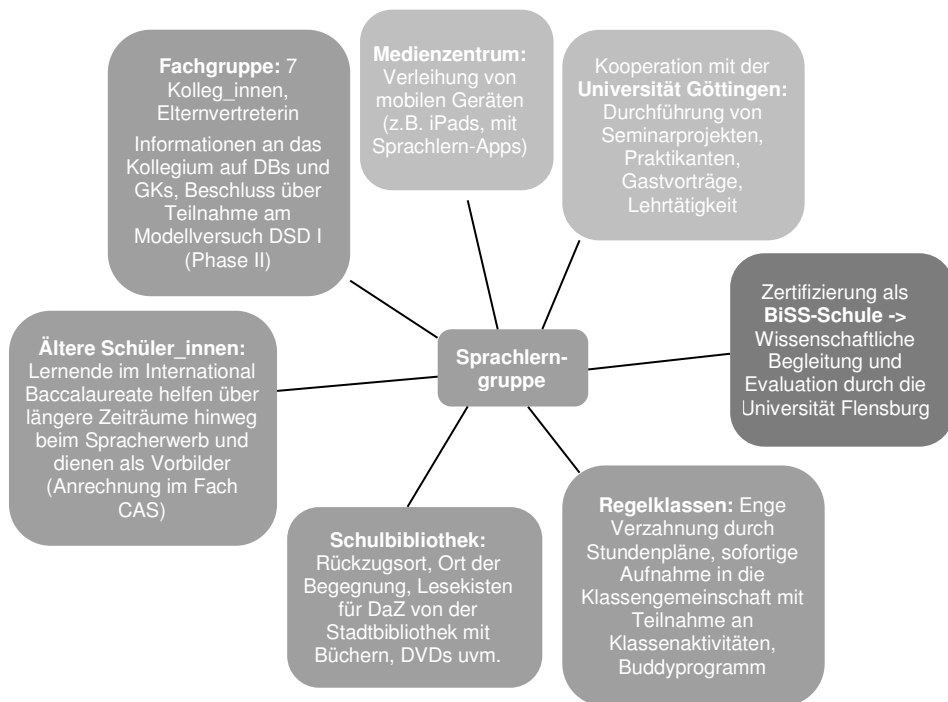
**Fachgruppe:** 7 Kolleg_innen, Elternvertreterin

Informationen an das Kollegium auf DBs und GKs, Beschluss über Teilnahme am Modellversuch DSD I (Phase II)

**Medienzentrum:** Verleihung von mobilen Geräten (z.B. iPads, mit Sprachlern-Apps)

Kooperation mit der **Universität Göttingen:** Durchführung von Seminarprojekten, Praktikanten, Gastvorträge, Lehrtätigkeit

Zertifizierung als **BiSS-Schule ->** Wissenschaftliche Begleitung und Evaluation durch die Universität Flensburg

**Sprachlern-gruppe**

**Ältere Schüler_innen:** Lernende im International Baccalaureate helfen über längere Zeiträume hinweg beim Spracherwerb und dienen als Vorbilder (Anrechnung im Fach CAS)

**Schulbibliothek:** Rückzugsort, Ort der Begegnung, Lesekisten für DaZ von der Stadtbibliothek mit Büchern, DVDs uvm.

**Regelklassen:** Enge Verzahnung durch Stundenpläne, sofortige Aufnahme in die Klassengemeinschaft mit Teilnahme an Klassenaktivitäten, Buddyprogramm